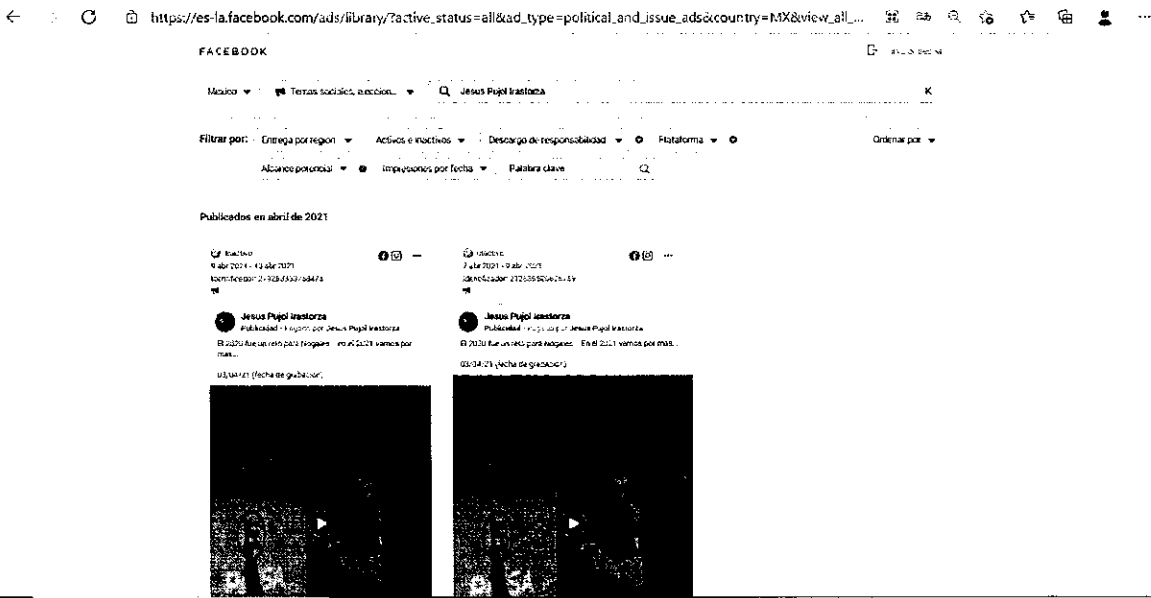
https://es-la.facebook.com/ads/library/?active_status=all&ad_type=political_and_issue_ads&country=MX&view_all_...

FACEBOOK

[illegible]

México ▾ Temas sociales, eleccion... ▾ Jesus Pujol Irastorza K

Filtrar por: Entrega por región ▾ Activos e inactivos ▾ Descargo de responsabilidad ▾ Plataforma ▾ Ordenar por ▾

Alcance potencial ▾ Impresiones por fecha ▾ Palabra clave

Publicados en abril de 2021

Inactivo
9 abr 2021 - 13 abr 2021
Identificador: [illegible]

Jesus Pujol Irastorza
Publicidad · Pagado por Jesus Pujol Irastorza
El 2020 fue un reto para Nogales... en el 2021 vamos por más...

03/04/21 (fecha de grabación)

Inactivo
7 abr 2021 - 9 abr 2021
Identificador: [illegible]

Jesus Pujol Irastorza
Publicidad · Pagado por Jesus Pujol Irastorza
El 2020 fue un reto para Nogales... En el 2021 vamos por más...

03/04/21 (fecha de grabación)